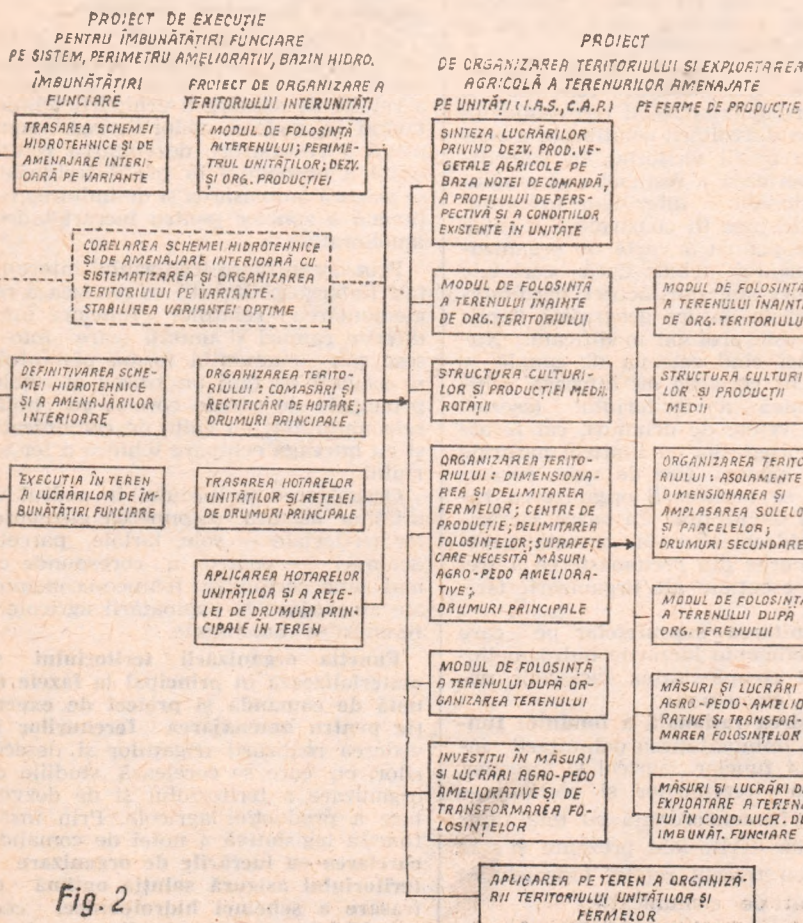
PROIECT DE EXECUTIE
PENTRU ÎMBUNĂTĂȚIRI FUNCIARE
PE SISTEM, PERIMETRU AMELIORATIV, BAZIN HIDRO.

ÎMBUNĂTĂȚIRI FUNCIARE

PROIECT DE ORGANIZARE A TERITORIULUI INTERUNITĂȚI

TRASAREA SCHEMEI HIDROTEHNICE ȘI DE AMENAJARE INTERIOARĂ PE VARIANTE

MODUL DE FOLOSINȚĂ AL TERENULUI; PERIMETRUL UNITĂȚILOR; DEZV. ȘI ORG. PRODUCȚIEI

CORELAREA SCHEMEI HIDROTEHNICE ȘI DE AMENAJARE INTERIOARĂ CU SISTEMATIZAREA ȘI ORGANIZAREA TERITORIULUI PE VARIANTE. STABILIREA VARIANTEI OPTIME

DEFINITIVAREA SCHEMEI HIDROTEHNICE ȘI A AMENAJĂRILOR INTERIOARE

ORGANIZAREA TERITORIULUI: COMASĂRI ȘI RECTIFICĂRI DE HOTARE; DRUMURI PRINCIPALE

EXECUȚIA ÎN TEREN A LUCRĂRILOR DE ÎMBUNĂTĂȚIRI FUNCIARE

TRASAREA HOTARELOR UNITĂȚILOR ȘI REȚELEI DE DRUMURI PRINCIPALE

APLICAREA HOTARELOR UNITĂȚILOR ȘI A REȚELEI DE DRUMURI PRINCIPALE ÎN TEREN

PROIECT
DE ORGANIZAREA TERITORIULUI ȘI EXPLOATAREA AGRICOLĂ A TERENURILOR AMENAJATE

PE UNITĂȚI (I.A.S., C.A.P.)

PE FERME DE PRODUCȚIE

SINTEZA LUCRĂRILOR PRIVIND DEZV. PROD. VEGETALE AGRICOLE PE BAZA NOTEI DE COMANDĂ, A PROFILULUI DE PERSPECTIVĂ ȘI A CONDIȚIILOR EXISTENTE ÎN UNITATE

MODUL DE FOLOSINȚĂ A TERENULUI ÎNAINTE DE ORG. TERITORIULUI

STRUCTURA CULTURILOR ȘI PRODUCȚIEI MEDII. ROTAȚII

ORGANIZAREA TERITORIULUI: DIMENSIONAREA ȘI DELIMITAREA FERMELOR; CENTRE DE PRODUCȚIE; DELIMITAREA FOLOSINȚELOR; SUPRAFEȚE CARE NECESITĂ MĂSURI AGRO-PEDO AMELIORATIVE;
DRUMURI PRINCIPALE

MODUL DE FOLOSINȚĂ A TERENULUI DUPĂ ORGANIZAREA TERENULUI

INVESTIȚII ÎN MĂSURI ȘI LUCRĂRI AGRO-PEDO AMELIORATIVE ȘI DE TRANSFORMAREA FOLOSINȚELOR

MODUL DE FOLOSINȚĂ A TERENULUI ÎNAINTE DE ORG. TERITORIULUI

STRUCTURA CULTURILOR ȘI PRODUCȚII MEDII

ORGANIZAREA TERITORIULUI: ASOLAMENTE DIMENSIONAREA ȘI AMPLASAREA SOLELOR ȘI PARCELELOR; DRUMURI SECUNDARE

MODUL DE FOLOSINȚĂ A TERENULUI DUPĂ ORG. TERENULUI

MĂSURI ȘI LUCRĂRI AGRO-PEDO-AMELIORATIVE ȘI TRANSFORMAREA FOLOSINȚELOR

MĂSURI ȘI LUCRĂRI DE EXPLOATARE A TERENULUI ÎN COND. LUCR. DE ÎMBUNĂT. FUNCIARE

APLICAREA PE TEREN A ORGANIZĂRII TERITORIULUI UNITĂȚILOR ȘI FERMELOR

Fig. 2